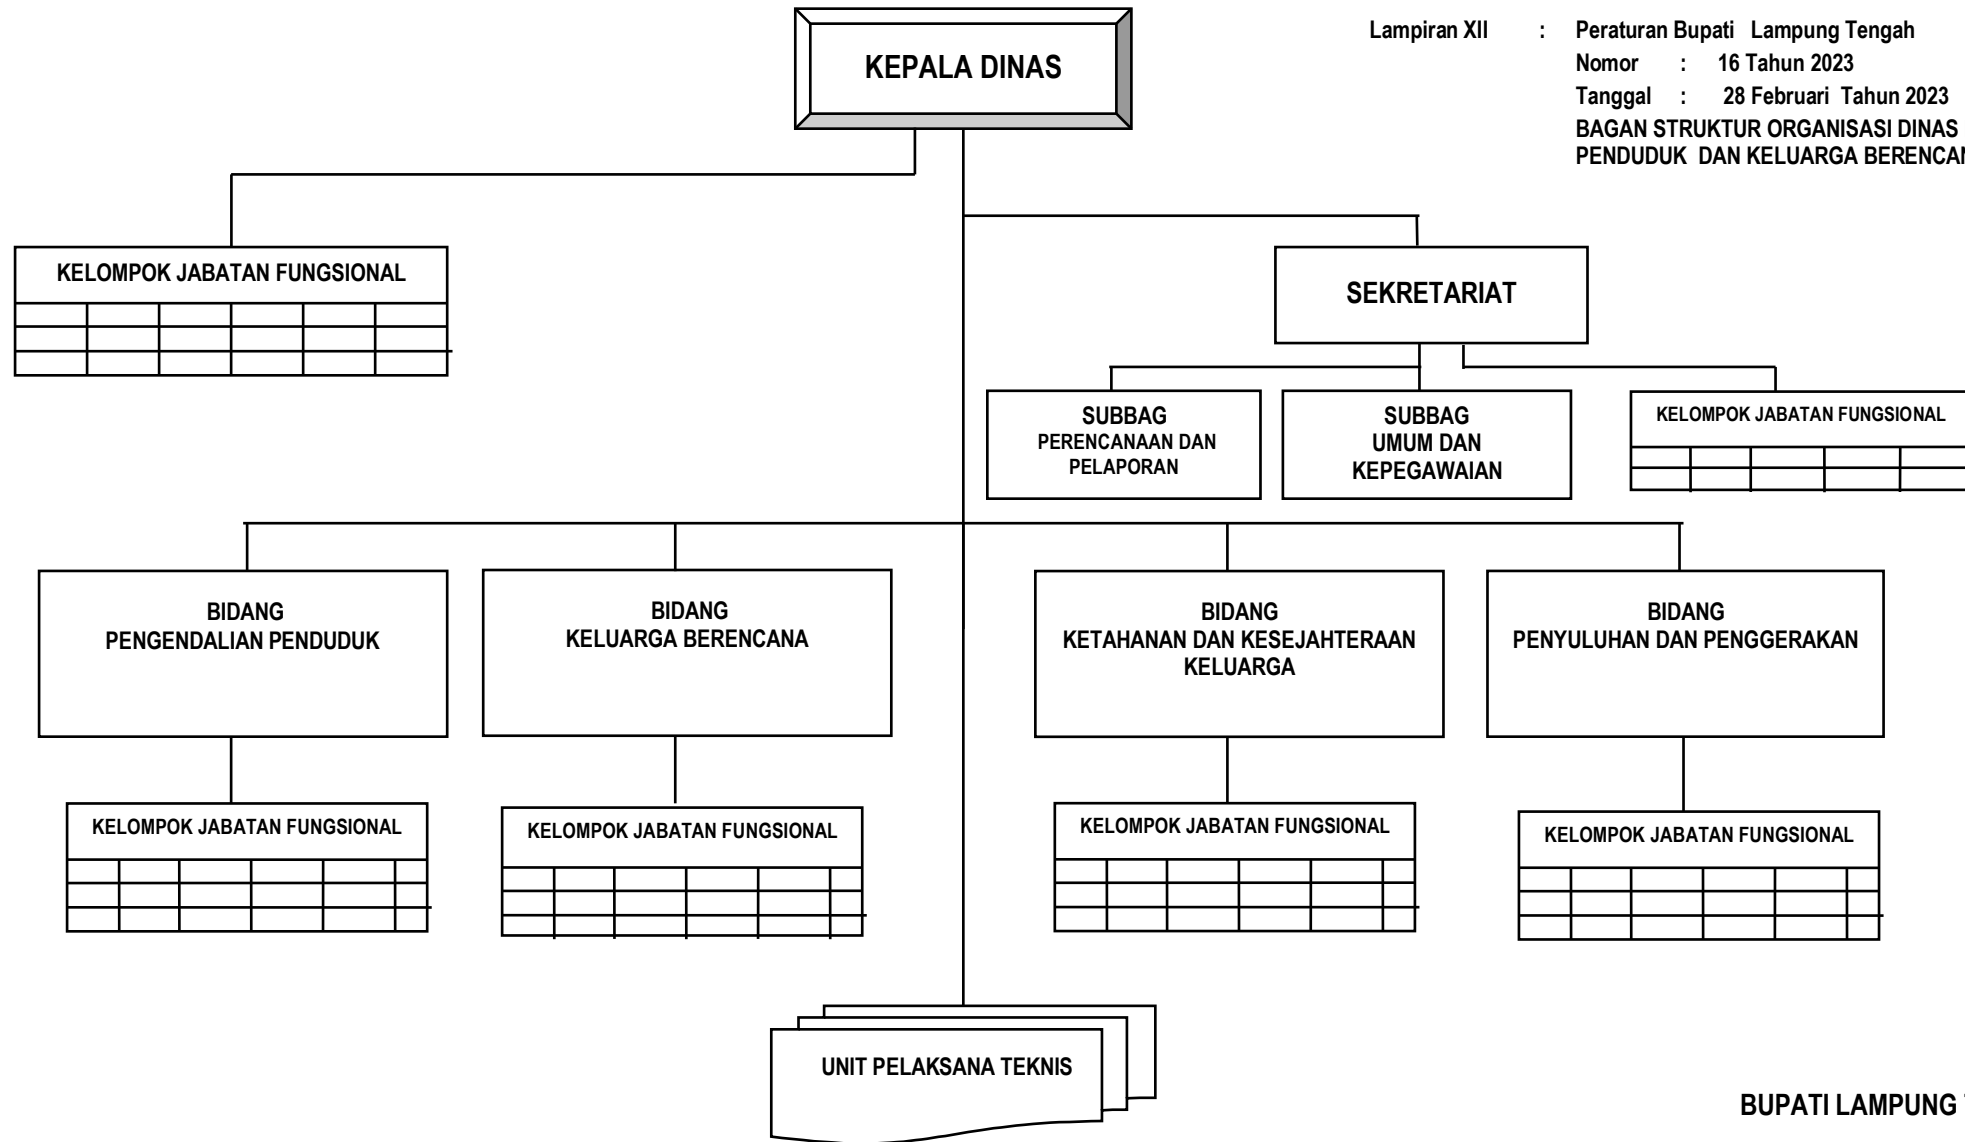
Lampiran XII : Peraturan Bupati Lampung Tengah
Nomor : 16 Tahun 2023
Tanggal : 28 Februari Tahun 2023
BAGAN STRUKTUR ORGANISASI DINAS
PENDUDUK DAN KELUARGA BERENCA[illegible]

KEPALA DINAS

KELOMPOK JABATAN FUNGSIONAL

SEKRETARIAT

SUBBAG PERENCANAAN DAN PELAPORAN

SUBBAG UMUM DAN KEPEGAWAIAN

KELOMPOK JABATAN FUNGSIONAL

BIDANG PENGENDALIAN PENDUDUK

BIDANG KELUARGA BERENCANA

BIDANG KETAHANAN DAN KESEJAHTERAAN KELUARGA

BIDANG PENYULUHAN DAN PENGGERAKAN

KELOMPOK JABATAN FUNGSIONAL

KELOMPOK JABATAN FUNGSIONAL

KELOMPOK JABATAN FUNGSIONAL

KELOMPOK JABATAN FUNGSIONAL

UNIT PELAKSANA TEKNIS

BUPATI LAMPUNG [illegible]